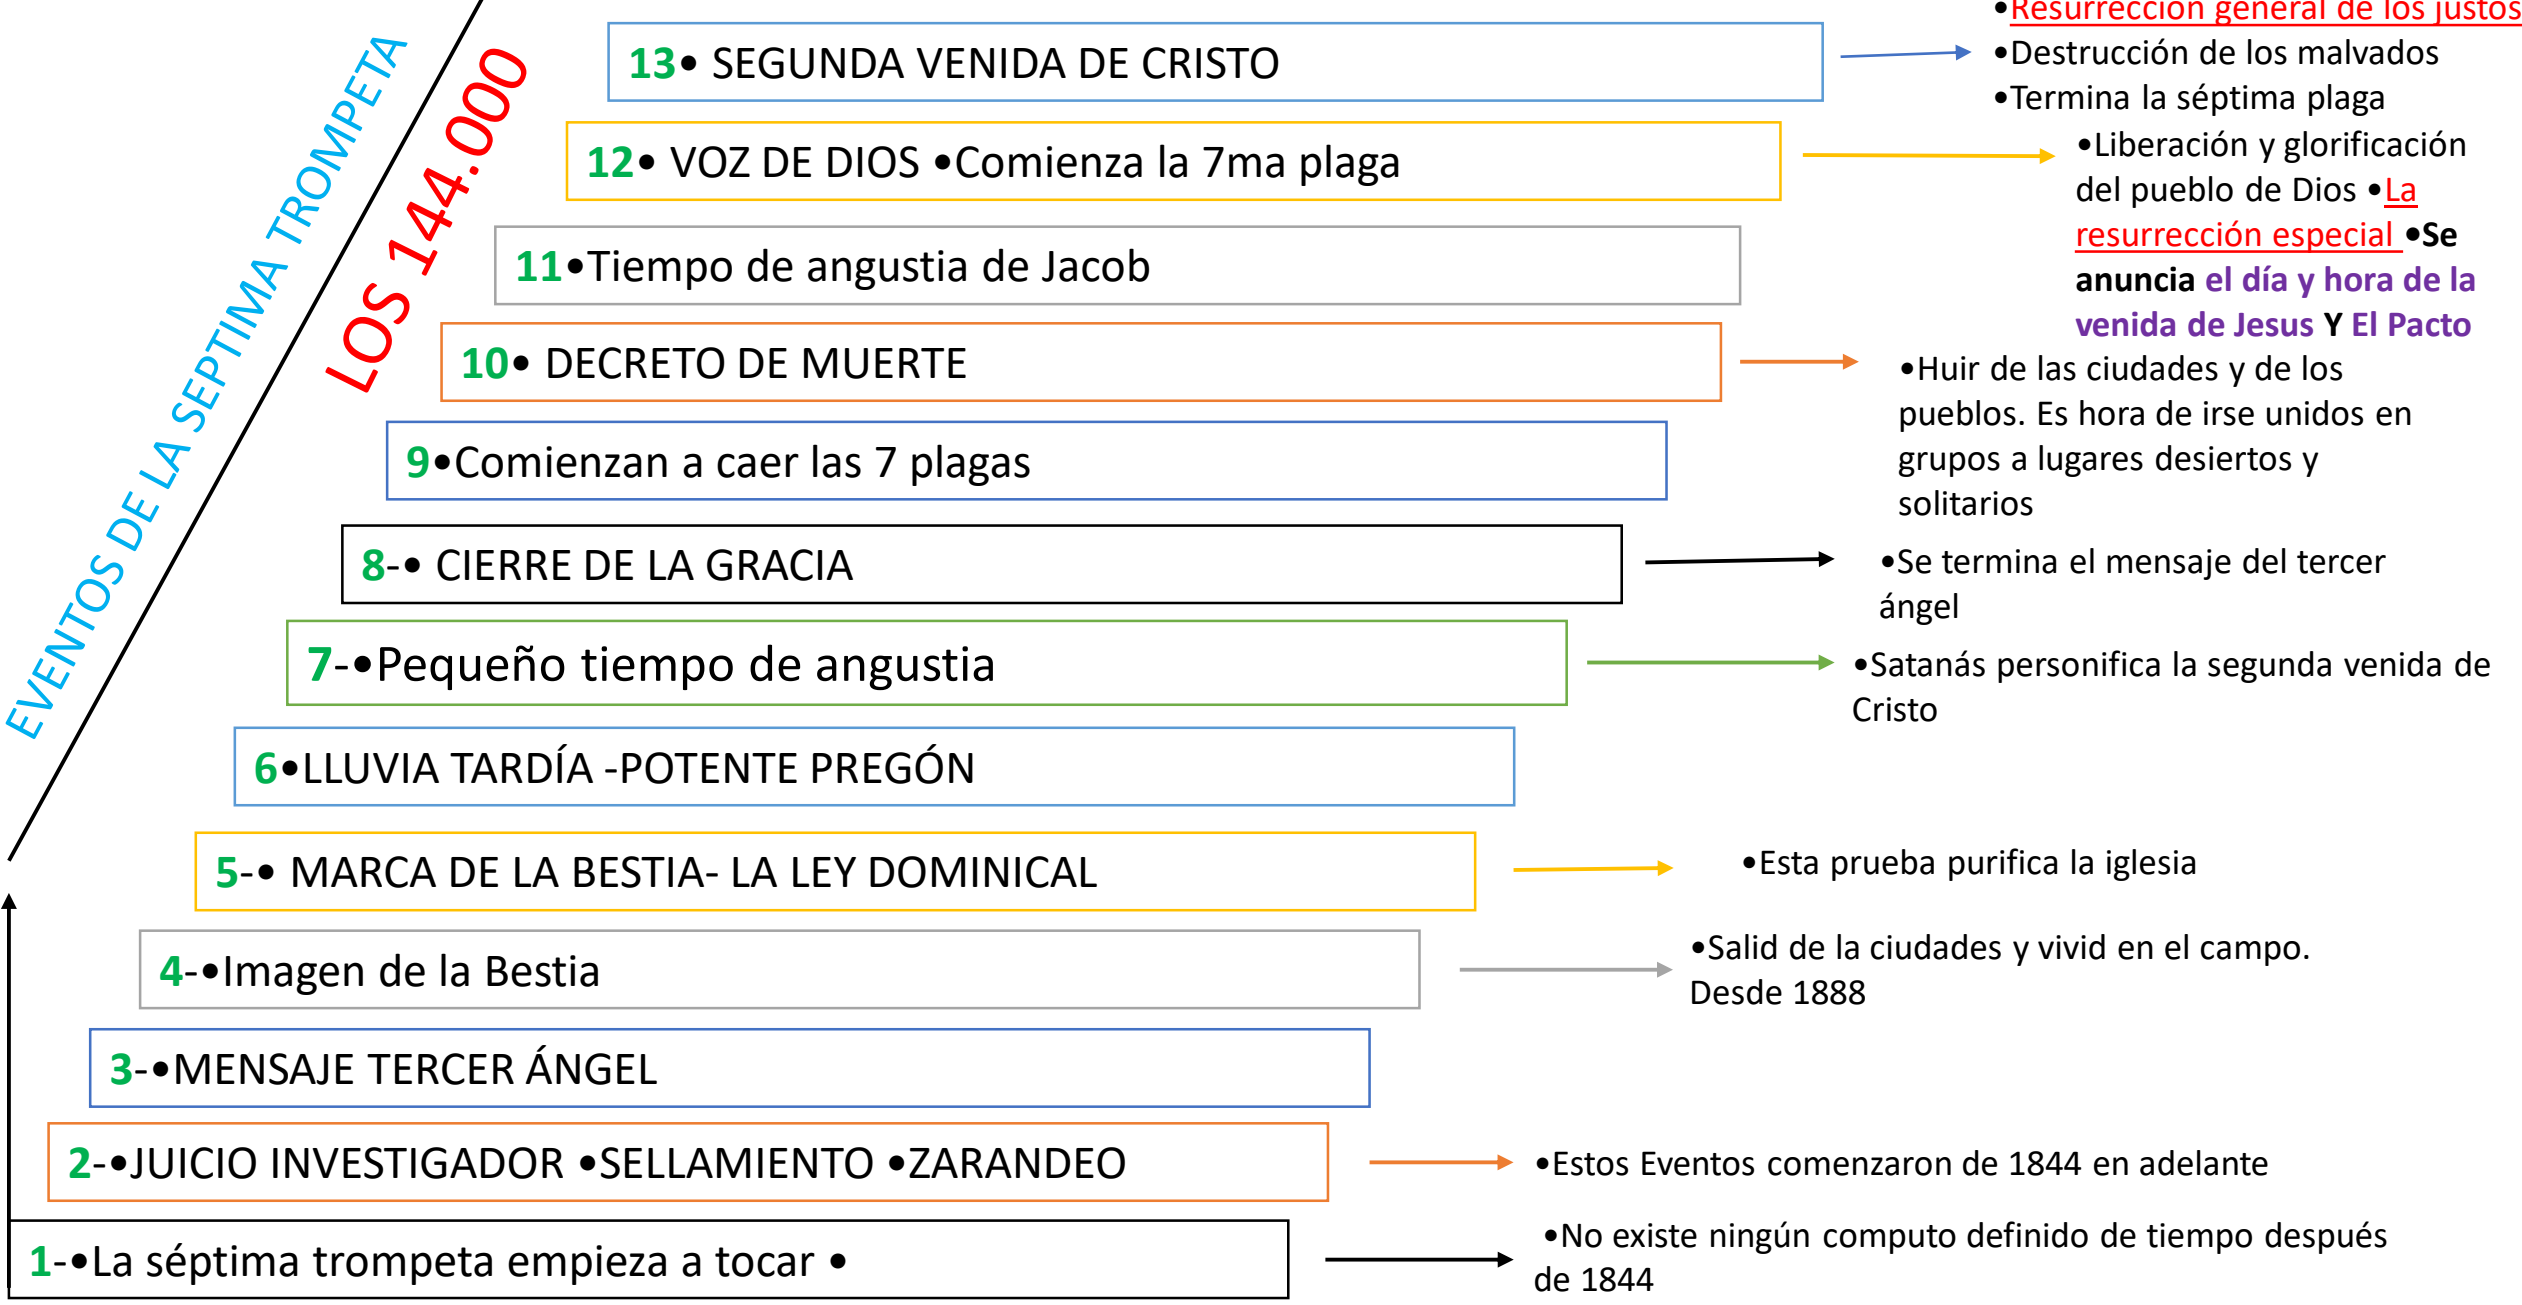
EVENTOS DE LA SEPTIMA TROMPETA

LOS 144.000

13• SEGUNDA VENIDA DE CRISTO

•Resurrección general de los justos
•Destrucción de los malvados
•Termina la séptima plaga

12• VOZ DE DIOS •Comienza la 7ma plaga

•Liberación y glorificación del pueblo de Dios •La resurrección especial •Se anuncia el día y hora de la venida de Jesus Y El Pacto

11•Tiempo de angustia de Jacob

10• DECRETO DE MUERTE

•Huir de las ciudades y de los pueblos. Es hora de irse unidos en grupos a lugares desiertos y solitarios

9•Comienzan a caer las 7 plagas

8-• CIERRE DE LA GRACIA

•Se termina el mensaje del tercer ángel

7-•Pequeño tiempo de angustia

•Satanás personifica la segunda venida de Cristo

6•LLUVIA TARDÍA -POTENTE PREGÓN

5-• MARCA DE LA BESTIA- LA LEY DOMINICAL

•Esta prueba purifica la iglesia

4-•Imagen de la Bestia

•Salid de la ciudades y vivid en el campo. Desde 1888

3-•MENSAJE TERCER ÁNGEL

2-•JUICIO INVESTIGADOR •SELLAMIENTO •ZARANDEO

•Estos Eventos comenzaron de 1844 en adelante

1-•La séptima trompeta empieza a tocar •

•No existe ningún computo definido de tiempo despué́s de 1844